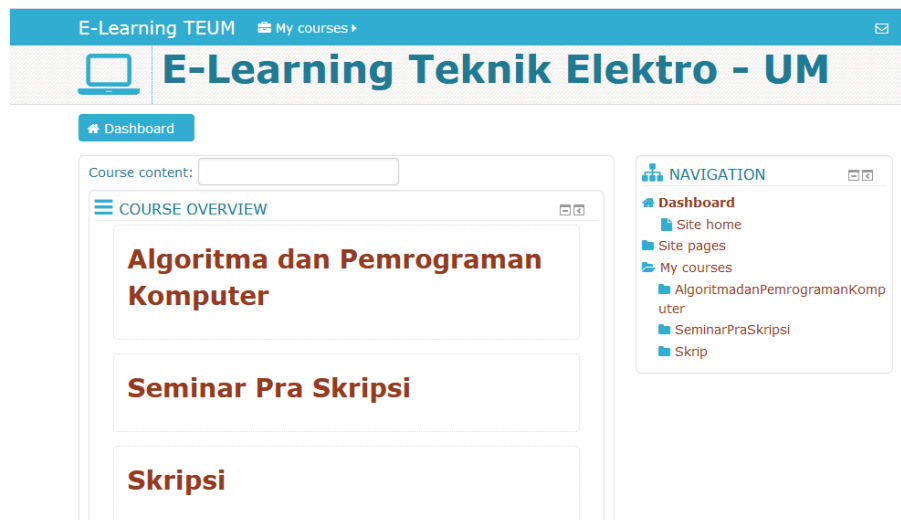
E-Learning TEUM My courses

E-Learning Teknik Elektro - UM

Dashboard

Course content:

COURSE OVERVIEW

Algoritma dan Pemrograman Komputer

Seminar Pra Skripsi

Skripsi

NAVIGATION

Dashboard

Site home

Site pages

My courses

AlgoritmadanPemrogramanKomputer

SeminarPraSkripsi

Skrip